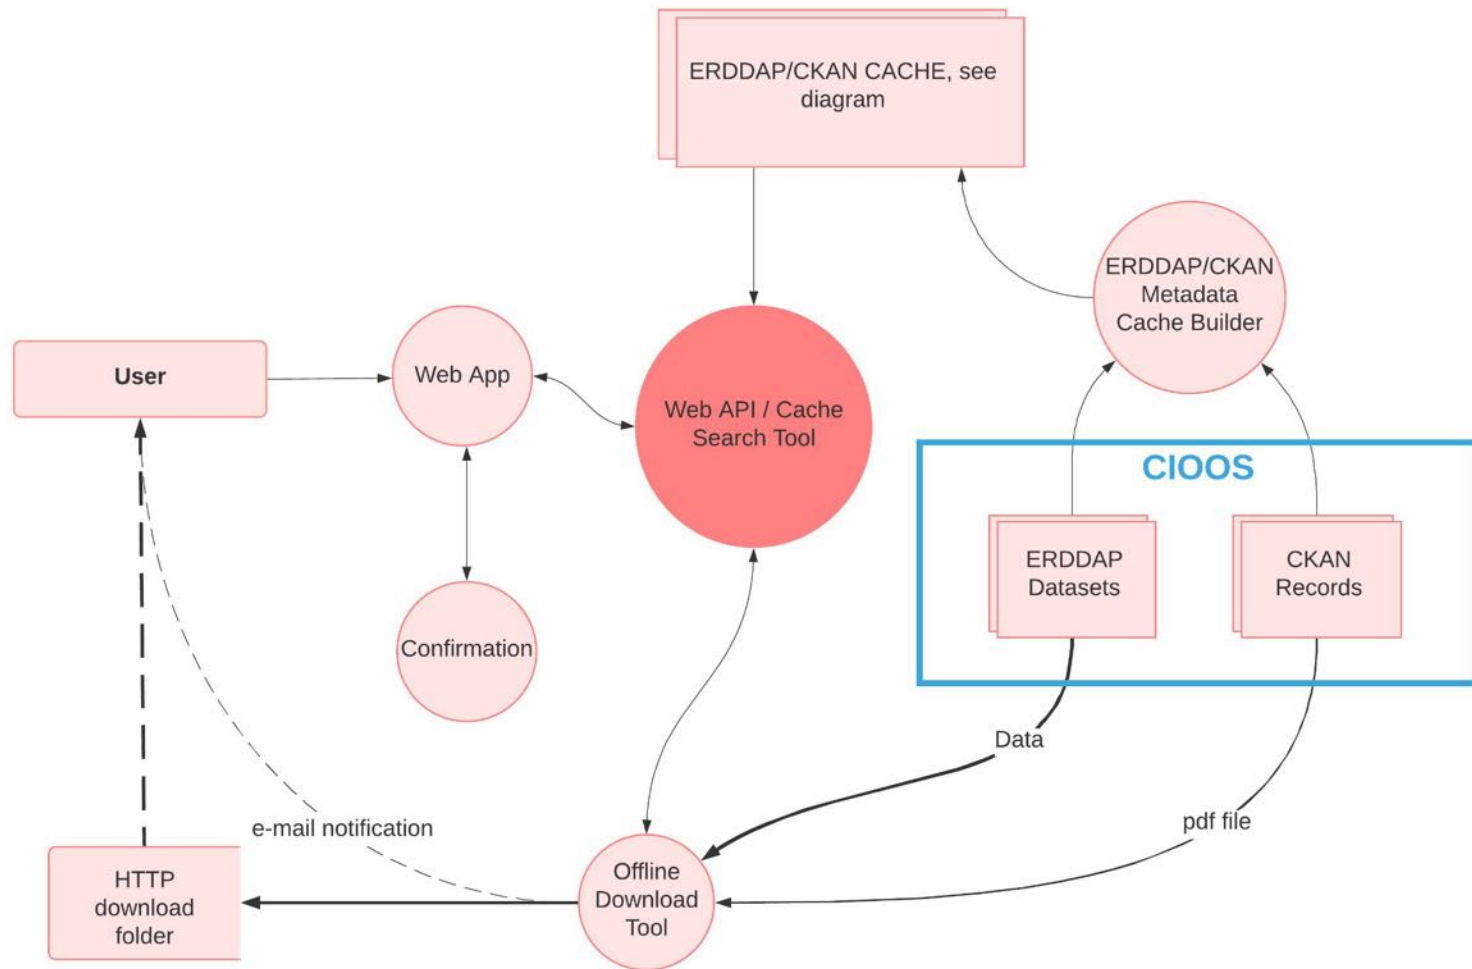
ERDDAP/CKAN CACHE, see diagram

ERDDAP/CKAN Metadata Cache Builder

User

Web App

Web API / Cache Search Tool

CIOOS

ERDDAP Datasets

CKAN Records

Confirmation

Data

e-mail notification

pdf file

HTTP download folder

Offline Download Tool